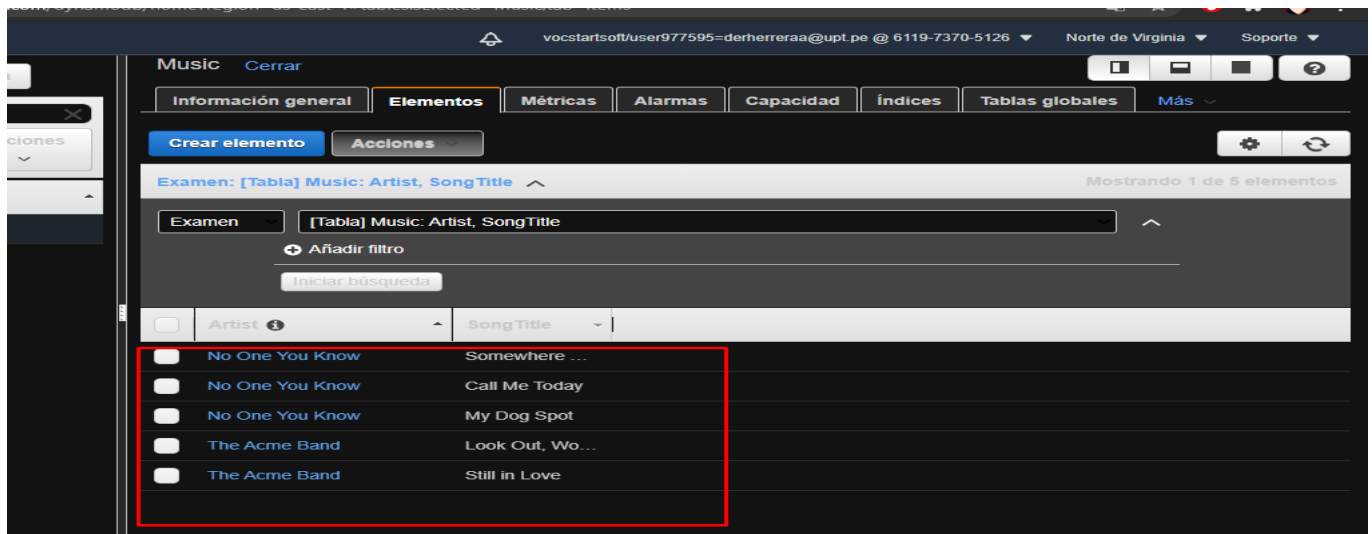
vocstartsoft/user977595=derherreraa@upt.pe @ 6119-7370-5126 ▾ Norte de Virginia ▾ Soporte ▾

ciones

Music Cerrar

Información general | Elementos | Métricas | Alarmas | Capacidad | Índices | Tablas globales | Más

Crear elemento | Acciones

Examen: [Tabla] Music: Artist, SongTitle

Mostrando 1 de 5 elementos

Examen | [Tabla] Music: Artist, SongTitle

Añadir filtro

Iniciar búsqueda

| Artist | SongTitle |
|---|---|
| No One You Know | Somewhere ... |
| No One You Know | Call Me Today |
| No One You Know | My Dog Spot |
| The Acme Band | Look Out, Wo... |
| The Acme Band | Still in Love |